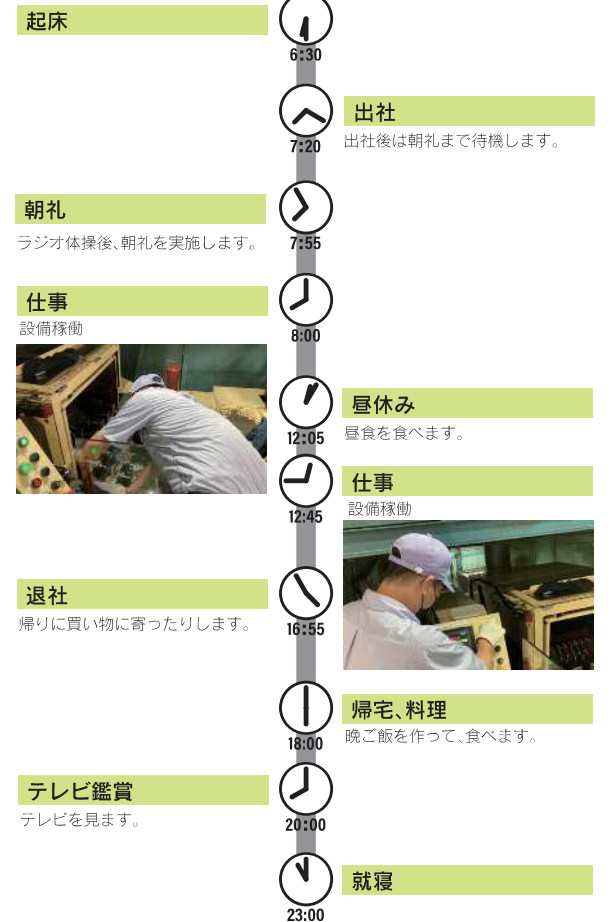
起床

6:30

7:20

出社
出社後は朝礼まで待機します。

朝礼
ラジオ体操後、朝礼を実施します。

7:55

仕事
設備稼働

8:00

12:05

昼休み
昼食を食べます。

12:45

仕事
設備稼働

退社
帰りに買い物に寄ったりします。

16:55

18:00

帰宅、料理
晩ご飯を作って、食べます。

テレビ鑑賞
テレビを見ます。

20:00

23:00

就寝